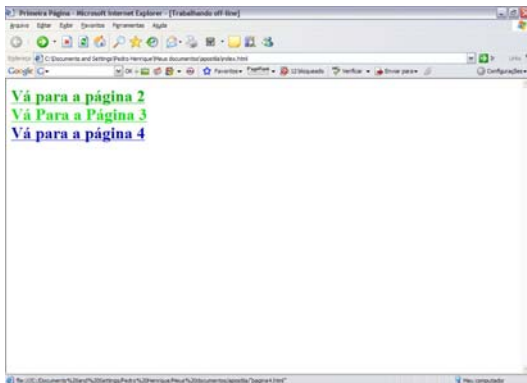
Primeira Página - Microsoft Internet Explorer - [Trabalhando off-line]

Arquivo Editar Exibir Favoritos Ferramentas Ajuda

Endereço C:\Documents and Settings\Pedro Henrique\Meus documentos\apostila\index.html

Ir Links

Google G- Ok Favoritos PageRank 12 bloqueado Verificar Enviar para Configurações

Vá para a página 2
Vá Para a Página 3
Vá para a página 4

file:///C:/Documents%20and%20Settings/Pedro%20Henrique/Meus%20documentos/apostila/pagina4.html

Meu computador